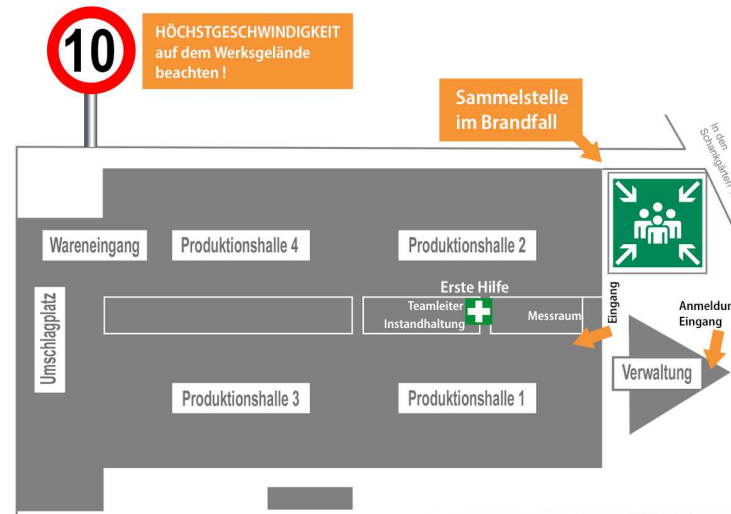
10

HÖCHSTGESCHWINDIGKEIT auf dem Werksgelände beachten !

Sammelstelle im Brandfall

In den Schanzgärten

Wareneingang

Produktionshalle 4

Produktionshalle 2

Erste Hilfe

Teamleiter Instandhaltung

Messraum

Eingang

Anmeldun Eingang

Umschlagplatz

Verwaltung

Produktionshalle 3

Produktionshalle 1